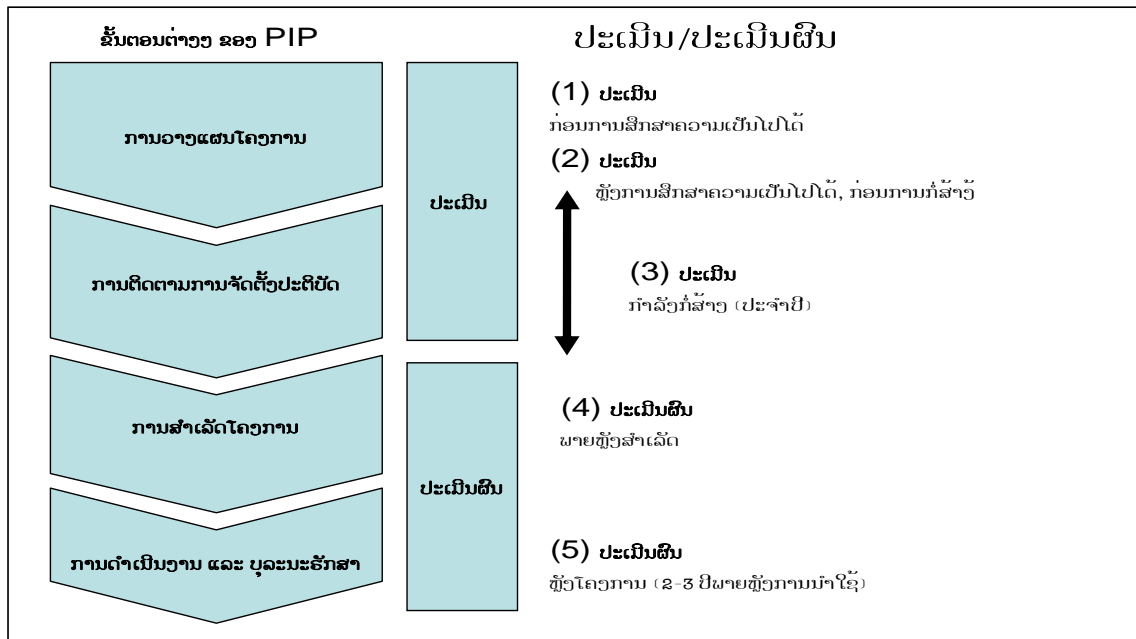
ຂັ້ນຕອນຕ່າງໆ ຂອງ PIP

ປະເມີນ/ປະເມີນຜົນ

ການວາງແຜນໂຄງການ

ການຕິດຕາມການຈັດຕັ້ງປະຕິບັດ

ການສຳເລັດໂຄງການ

ການດຳເນີນງານ ແລະ ບຸລະນະຮັກສາ

ປະເມີນ

ປະເມີນຜົນ

(1) ປະເມີນ
ກ່ອນການສຶກສາຄວາມເປັນໄປໄດ້

(2) ປະເມີນ
ຫຼັງການສຶກສາຄວາມເປັນໄປໄດ້, ກ່ອນການກໍ່ສ້າງ

(3) ປະເມີນ
ກຳລັງກໍ່ສ້າງ (ປະຈຳປີ)

(4) ປະເມີນຜົນ
ພາຍຫຼັງສຳເລັດ

(5) ປະເມີນຜົນ
ຫຼັງໂຄງການ (2-3 ປີພາຍຫຼັງການນຳໃຊ້)